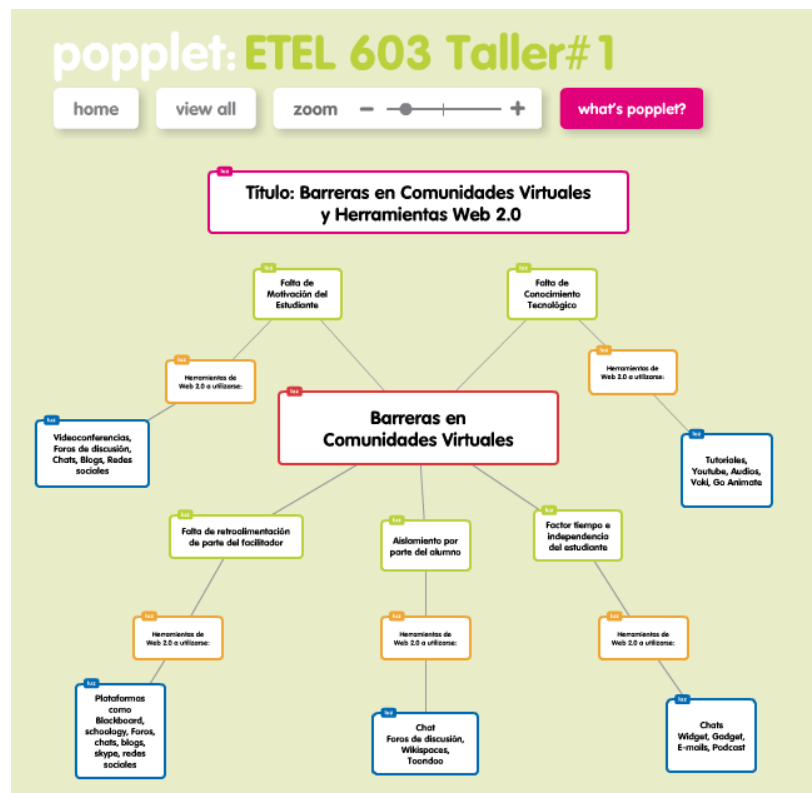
popplet: ETEL 603 Taller#1

home

view all

zoom

what's popplet?

Título: Barreras en Comunidades Virtuales y Herramientas Web 2.0

Falta de Motivación del Estudiante

Falta de Conocimiento Tecnológico

Herramientas de Web 2.0 a utilizarse:

Herramientas de Web 2.0 a utilizarse:

Videoconferencias, Foros de discusión, Chats, Blogs, Redes sociales

Barreras en Comunidades Virtuales

Tutoriales, Youtube, Audios, Voki, Go Animate

Falta de retroalimentación de parte del facilitador

Aislamiento por parte del alumno

Factor tiempo e independencia del estudiante

Herramientas de Web 2.0 a utilizarse:

Herramientas de Web 2.0 a utilizarse:

Herramientas de Web 2.0 a utilizarse:

Plataformas como Blackboard, schoology, Foros, chats, blogs, skype, redes sociales

Chat Foros de discusión, Wikispaces, Toondoo

Chats Widget, Gadget, E-mails, Podcast